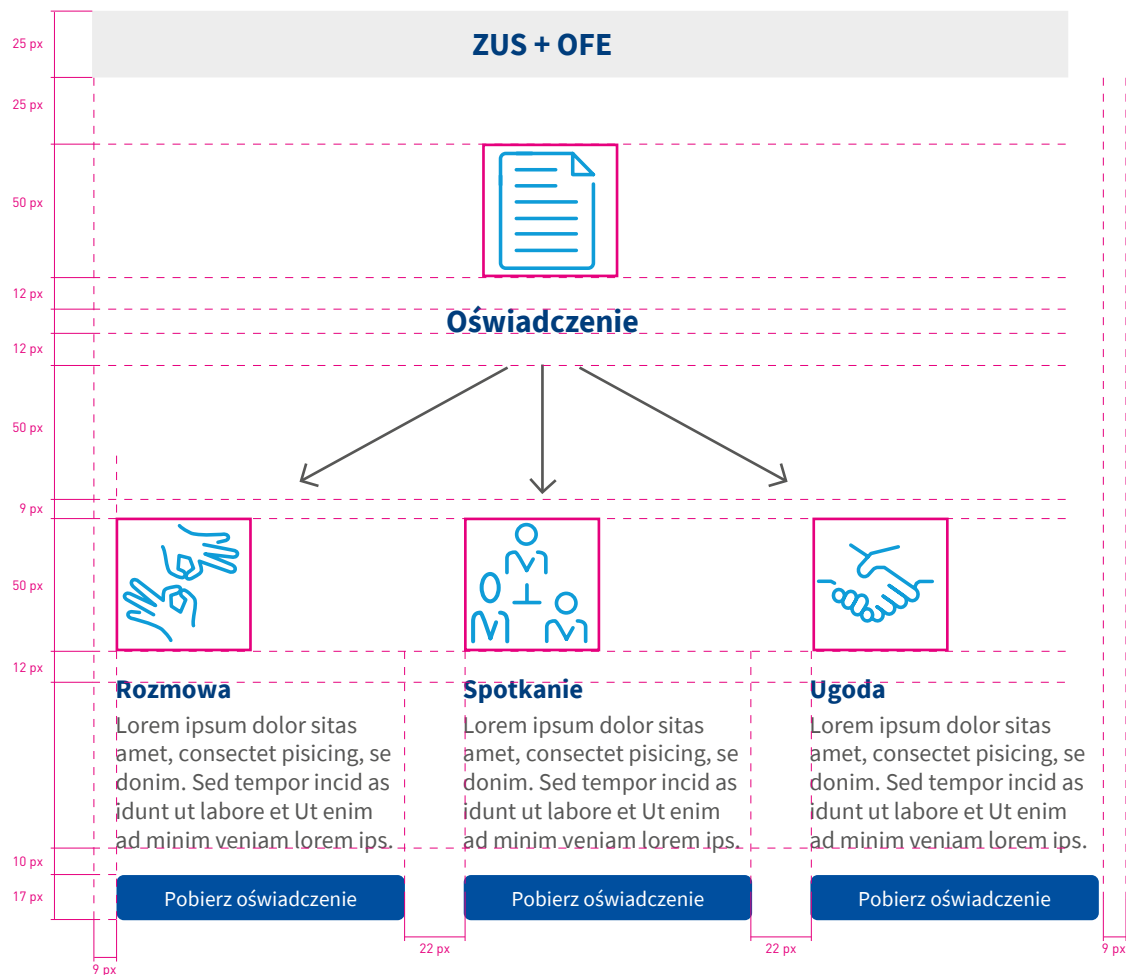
25 px

ZUS + OFE

25 px

50 px

12 px

Oświadczenie

12 px

50 px

9 px

50 px

12 px

Rozmowa

Lorem ipsum dolor sitas amet, consectet pisicing, se donim. Sed tempor incid as idunt ut labore et Ut enim ad minim veniam lorem ips.

Spotkanie

Lorem ipsum dolor sitas amet, consectet pisicing, se donim. Sed tempor incid as idunt ut labore et Ut enim ad minim veniam lorem ips.

Ugoda

Lorem ipsum dolor sitas amet, consectet pisicing, se donim. Sed tempor incid as idunt ut labore et Ut enim ad minim veniam lorem ips.

10 px

17 px

Pobierz oświadczenie

Pobierz oświadczenie

Pobierz oświadczenie

22 px

22 px

9 px

9 px